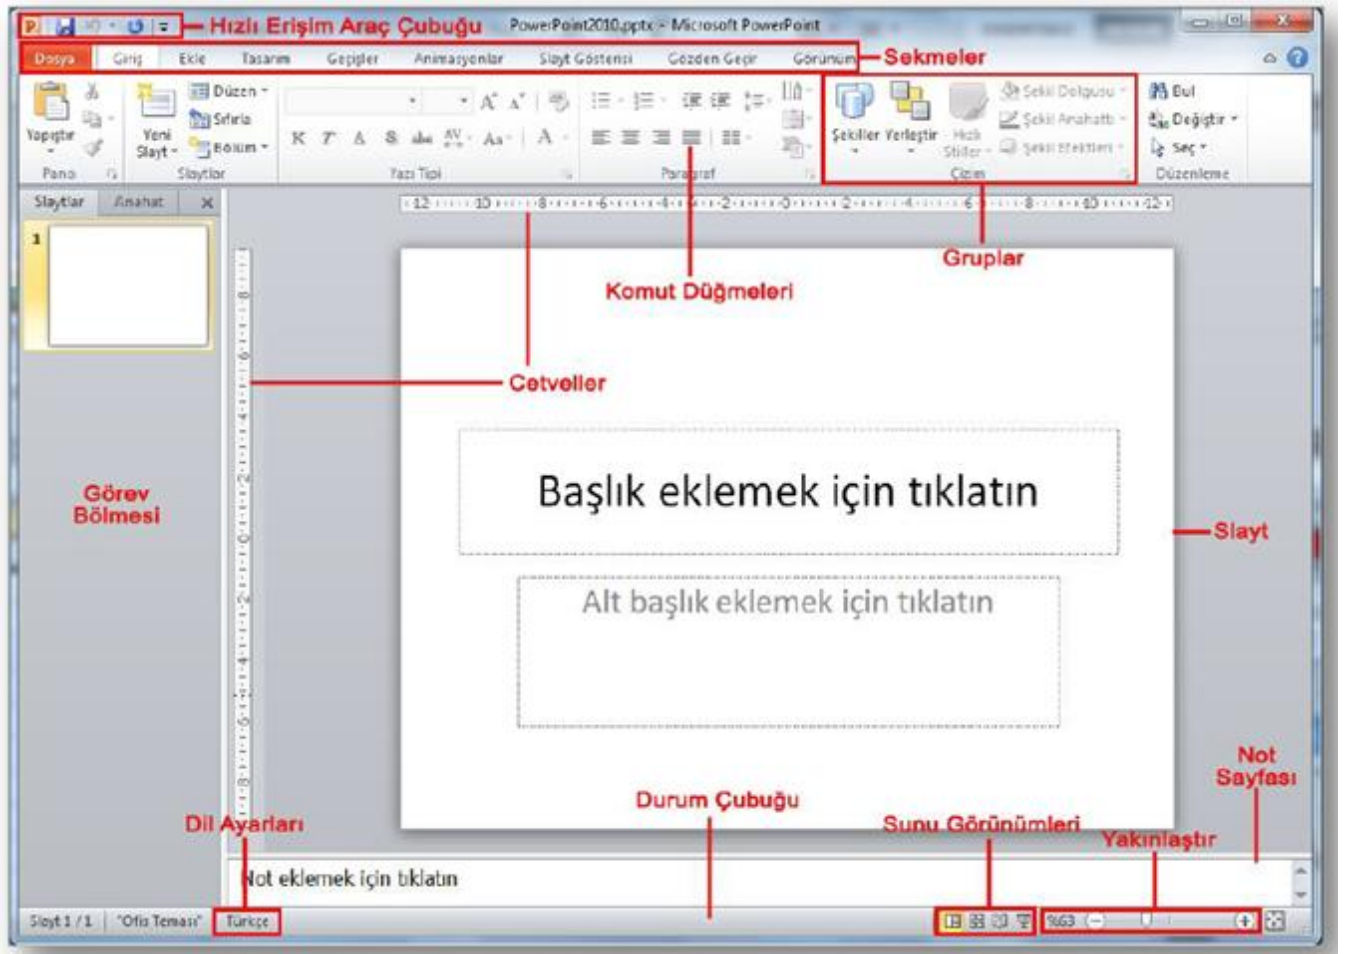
Hızlı Erişim Araç Çubuğu PowerPoint2010.pptx - Microsoft PowerPoint

Dosya Giriş Ekle Tasarım Geçişler Animasyonlar Slayt Gösterisi Gözden Geçir Görünüm Sekmeler

Yapıştır Pano Yeni Slayt Düzen Sıfırla Bölüm Slaytlar Yazı Tipi Paragraf Şekiller Yerleştir Hızlı Stiller Şekil Dolgusu Şekil Anahattı Şekil Efektleri Çizim Bul Değiştir Seç Düzenleme

Slaytlar Anahat

1

Gruplar

Komut Düğmeleri

Cetveller

Görev Bölmesi

Başlık eklemek için tıklatın

Slayt

Alt başlık eklemek için tıklatın

Not Sayfası

Durum Çubuğu

Dil Ayarları

Sunu Görünümleri

Yakınlaştır

Not eklemek için tıklatın

Slayt 1 / 1 "Ofis Teması" Türkçe %63